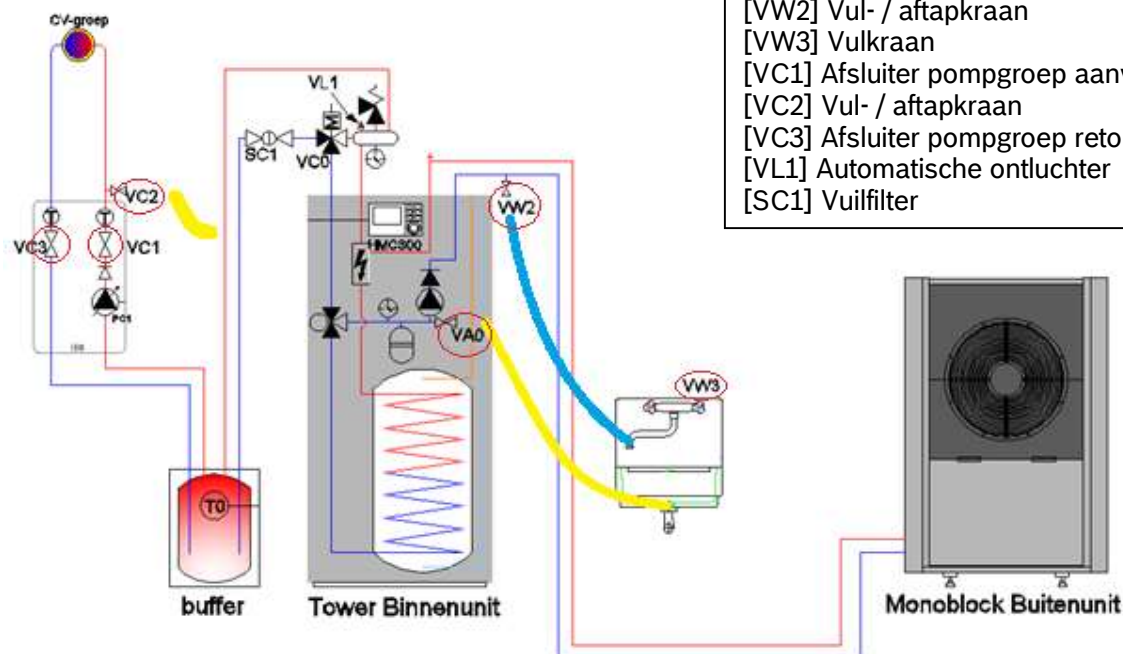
[VW2] Vul- / aftapkraan
[VW3] Vulkraan
[VC1] Afsluiter pompgroep aanv
[VC2] Vul- / aftapkraan
[VC3] Afsluiter pompgroep reto
[VL1] Automatische ontluchter
[SC1] Vuilfilter

CV-groep
VC2
VC3
VC1
PC1
VL1
SC1
VC0
HMC300
VW2
VA0
VW3
T0
buffer
Tower Binnenunit
Monoblock Buitenunit